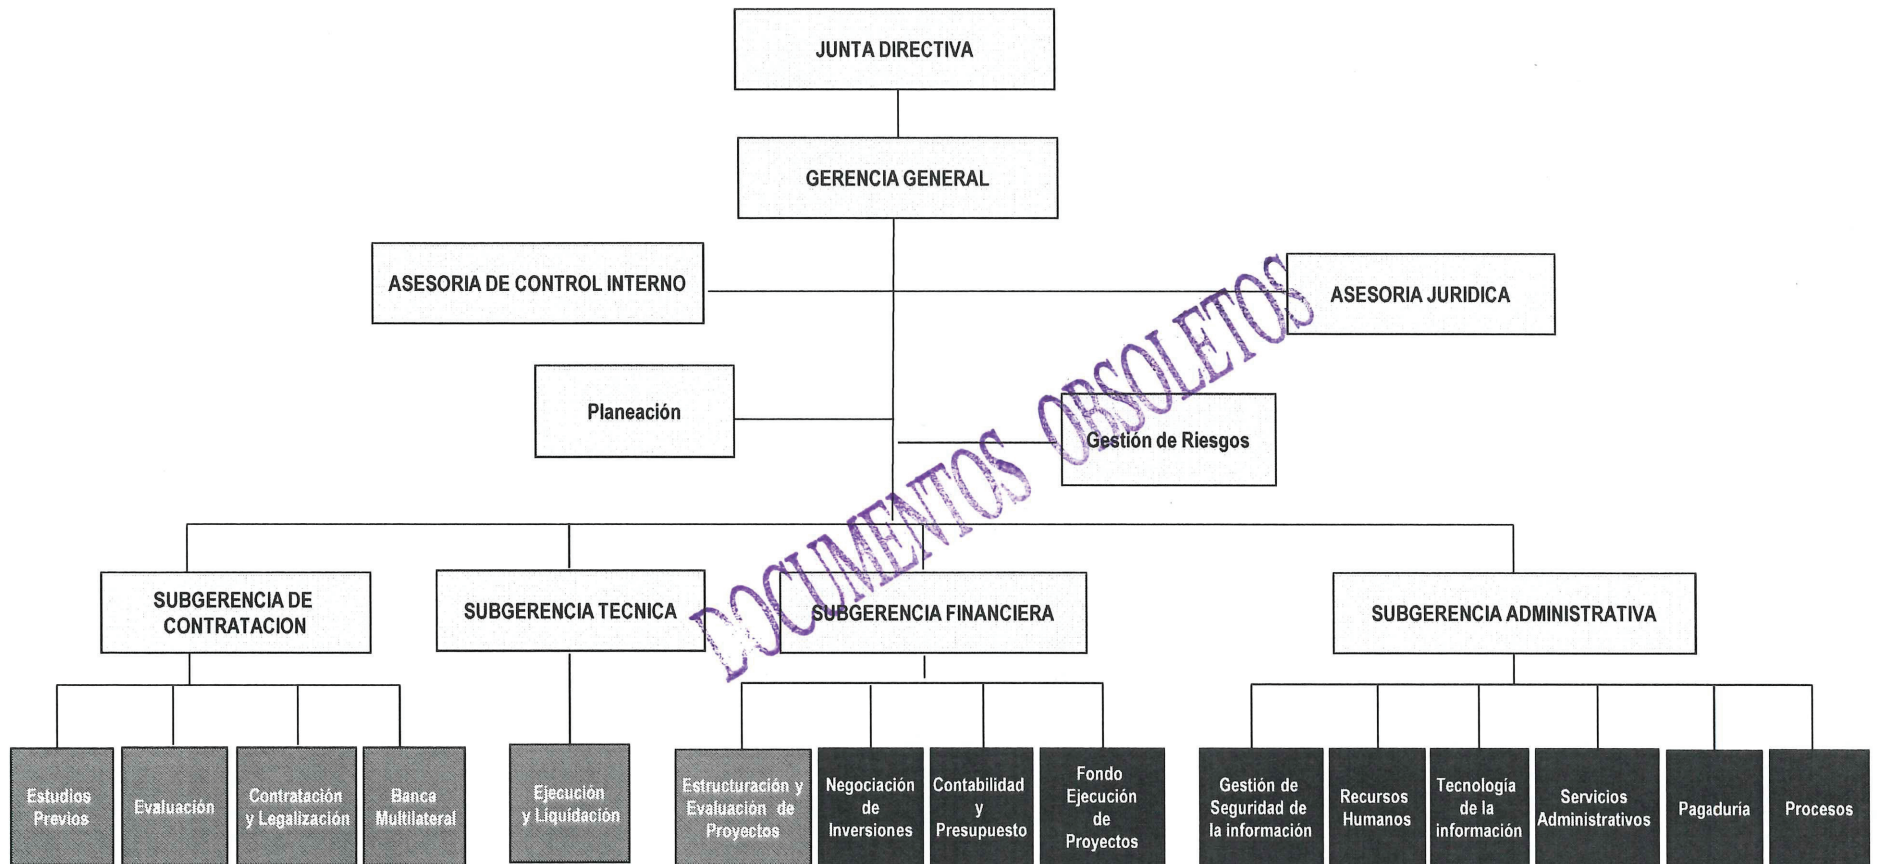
JUNTA DIRECTIVA

GERENCIA GENERAL

ASESORIA DE CONTROL INTERNO

ASESORIA JURIDICA

Planeación

Gestión de Riesgos

DOCUMENTOS OBSOLETOS

SUBGERENCIA DE CONTRATACION

SUBGERENCIA TECNICA

SUBGERENCIA FINANCIERA

SUBGERENCIA ADMINISTRATIVA

Estudios Previos

Evaluación

Contratación y Legalización

Banca Multilateral

Ejecución y Liquidación

Estructuración y Evaluación de Proyectos

Negociación de Inversiones

Contabilidad y Presupuesto

Fondo Ejecución de Proyectos

Gestión de Seguridad de la información

Recursos Humanos

Tecnología de la información

Servicios Administrativos

Pagaduría

Procesos